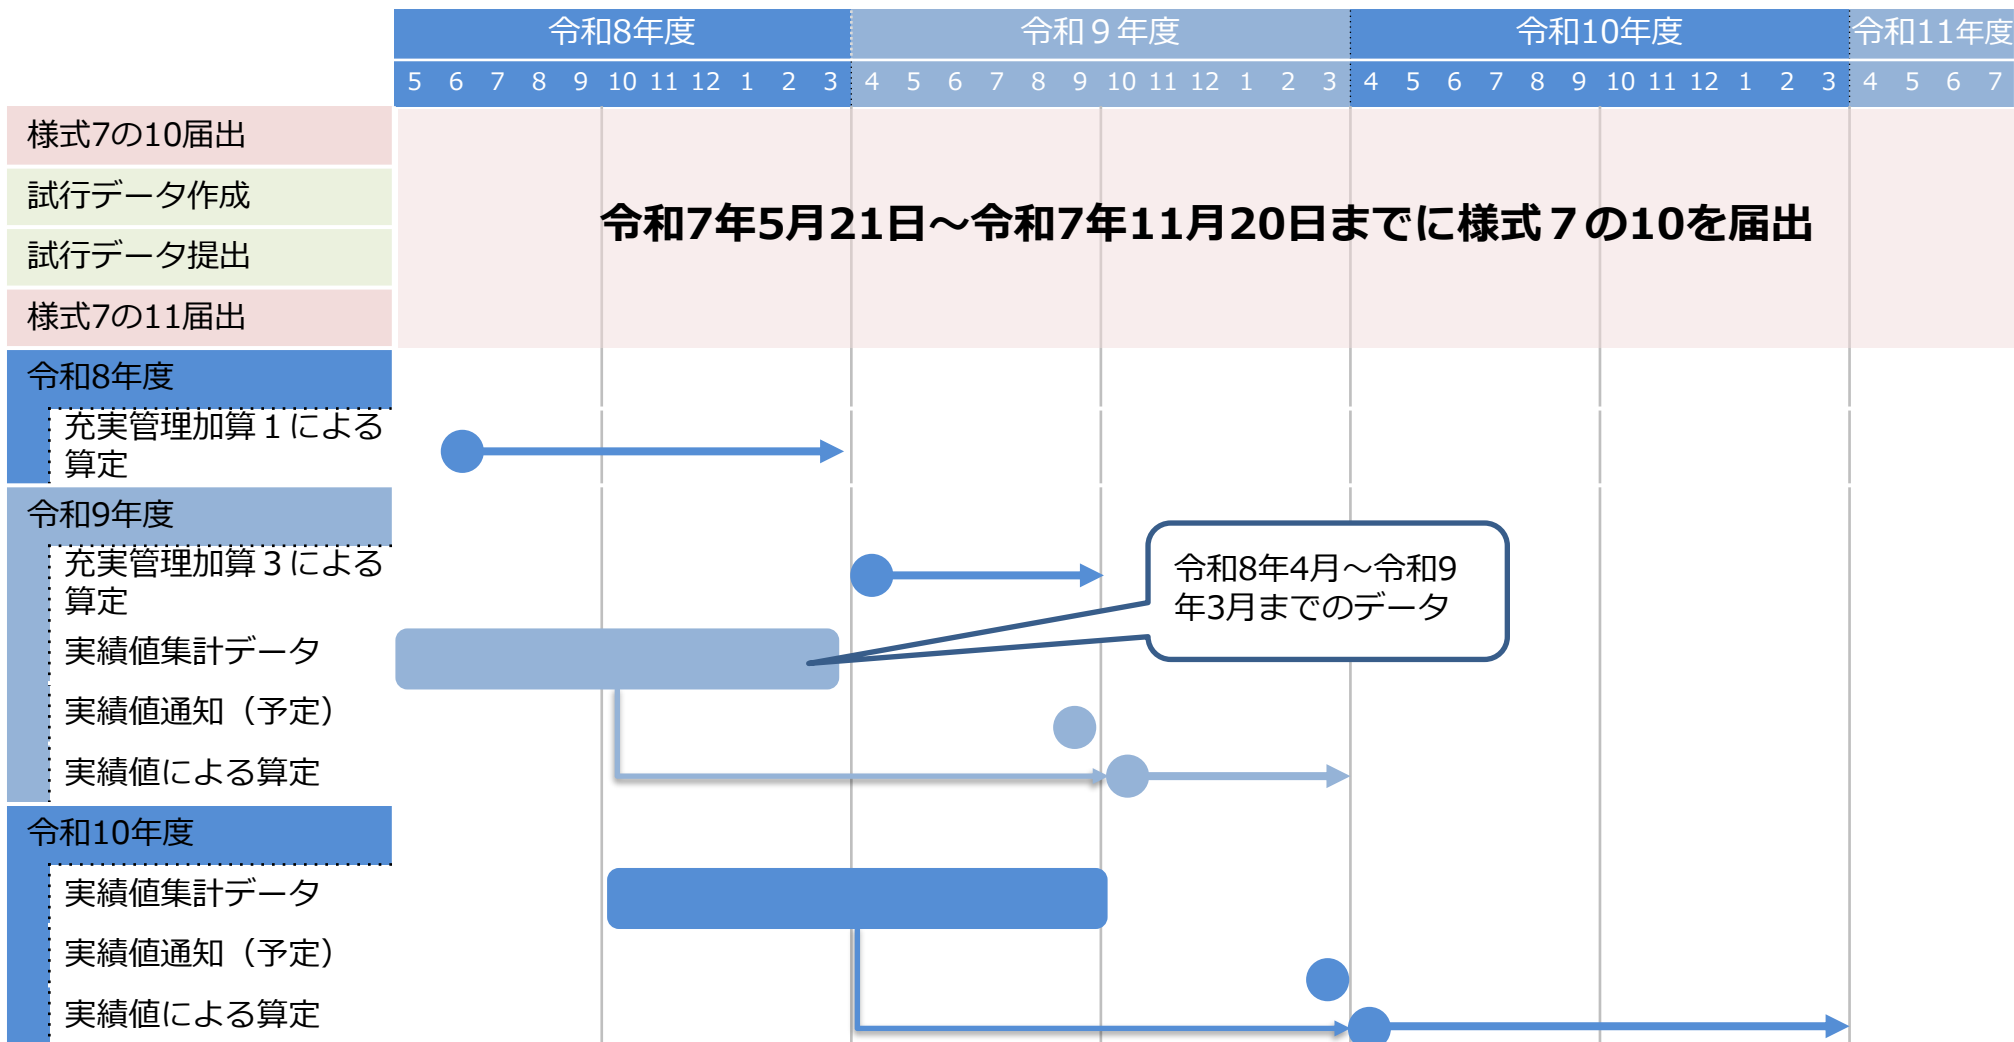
| 令和8年度 | 令和９年度 | 令和10年度 | 令和11年度 |
|---|---|---|---|
| 5 6 7 8 9 10 11 12 1 2 3 | 4 5 6 7 8 9 10 11 12 1 2 3 | 4 5 6 7 8 9 10 11 12 1 2 3 | 4 5 6 7 |

様式7の10届出
試行データ作成
試行データ提出
様式7の11届出

令和7年5月21日～令和7年11月20日までに様式７の10を届出

令和8年度
充実管理加算１による算定

令和9年度
充実管理加算３による算定
実績値集計データ
実績値通知（予定）
実績値による算定

令和8年4月～令和9年3月までのデータ

令和10年度
実績値集計データ
実績値通知（予定）
実績値による算定